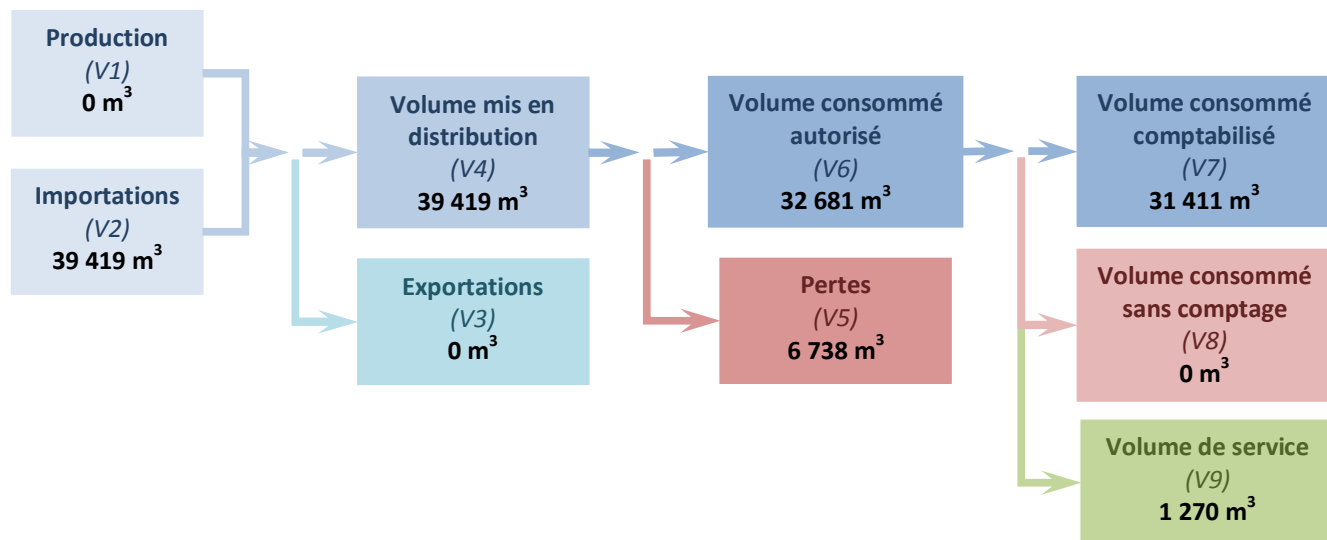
Production
(V1)
0 m$^3$

Importations
(V2)
39 419 m$^3$

Volume mis en distribution
(V4)
39 419 m$^3$

Exportations
(V3)
0 m$^3$

Volume consommé autorisé
(V6)
32 681 m$^3$

Pertes
(V5)
6 738 m$^3$

Volume consommé comptabilisé
(V7)
31 411 m$^3$

Volume consommé sans comptage
(V8)
0 m$^3$

Volume de service
(V9)
1 270 m$^3$